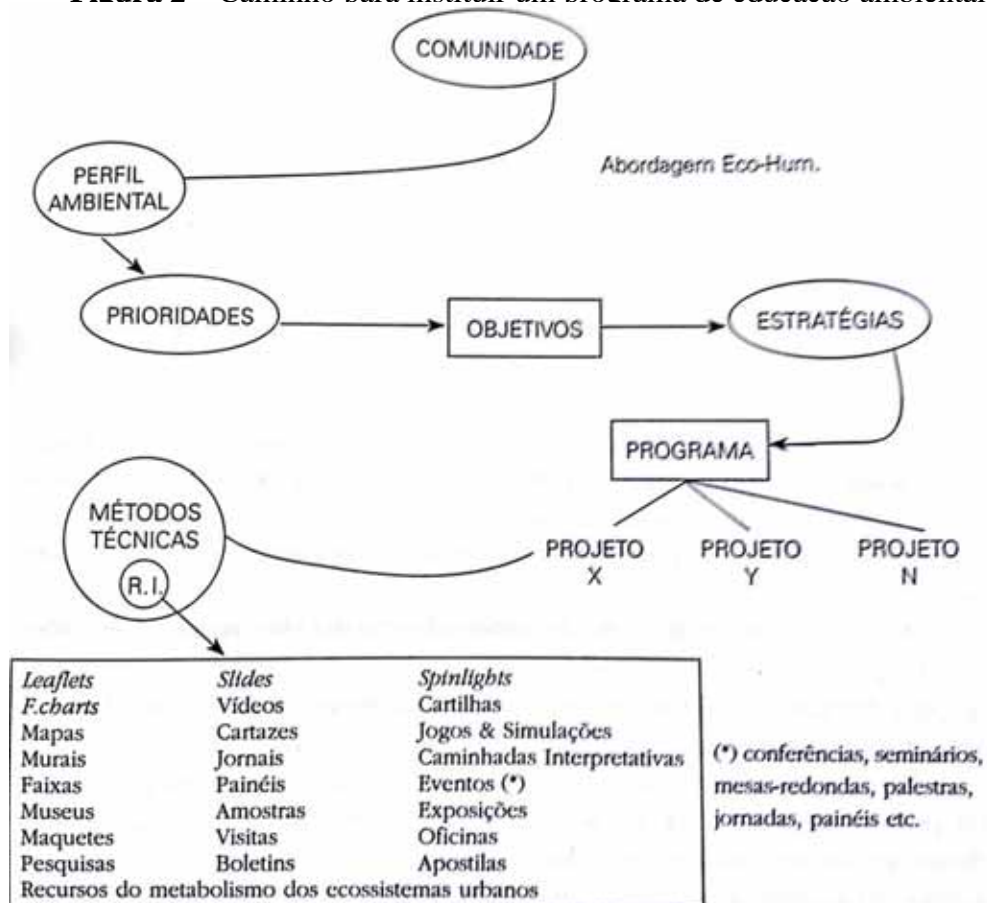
Figura 2 – Caminho para instituir um programa de educação ambiental

COMUNIDADE

PERFIL AMBIENTAL

Abordagem Eco-Hum.

PRIORIDADES

OBJETIVOS

ESTRATÉGIAS

PROGRAMA

MÉTODOS TÉCNICAS

R.I.

PROJETO X

PROJETO Y

PROJETO N

| | | |
|---|---|---|
| *Leaflets* | *Slides* | *Spinlights* |
| *F.charts* | Vídeos | Cartilhas |
| Mapas | Cartazes | Jogos & Simulações |
| Murais | Jornais | Caminhadas Interpretativas |
| Faixas | Painéis | Eventos (*) |
| Museus | Amostras | Exposições |
| Maquetes | Visitas | Oficinas |
| Pesquisas | Boletins | Apostilas |

Recursos do metabolismo dos ecossistemas urbanos

(*) conferências, seminários, mesas-redondas, palestras, jornadas, painéis etc.